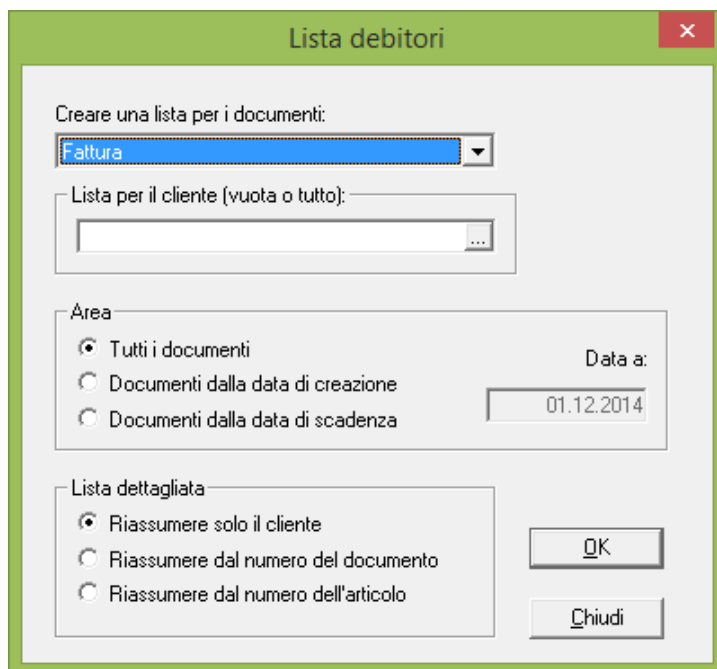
Lista debitori

Creare una lista per i documenti:

Fattura

Lista per il cliente (vuota o tutto):

...

Area

Tutti i documenti

Documenti dalla data di creazione

Documenti dalla data di scadenza

Data a:

01.12.2014

Lista dettagliata

Riassumere solo il cliente

Riassumere dal numero del documento

Riassumere dal numero dell'articolo

OK

Chiudi